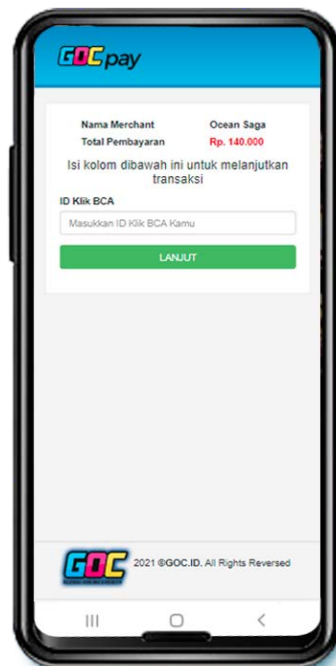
GOC pay

| Nama Merchant | Ocean Saga |
|---|---|
| Total Pembayaran | Rp. 140.000 |

Isi kolom dibawah ini untuk melanjutkan transaksi

ID Klik BCA

Masukkan ID Klik BCA Kamu

LANJUT

GOC

2021 ©GOC.ID. All Rights Reversed